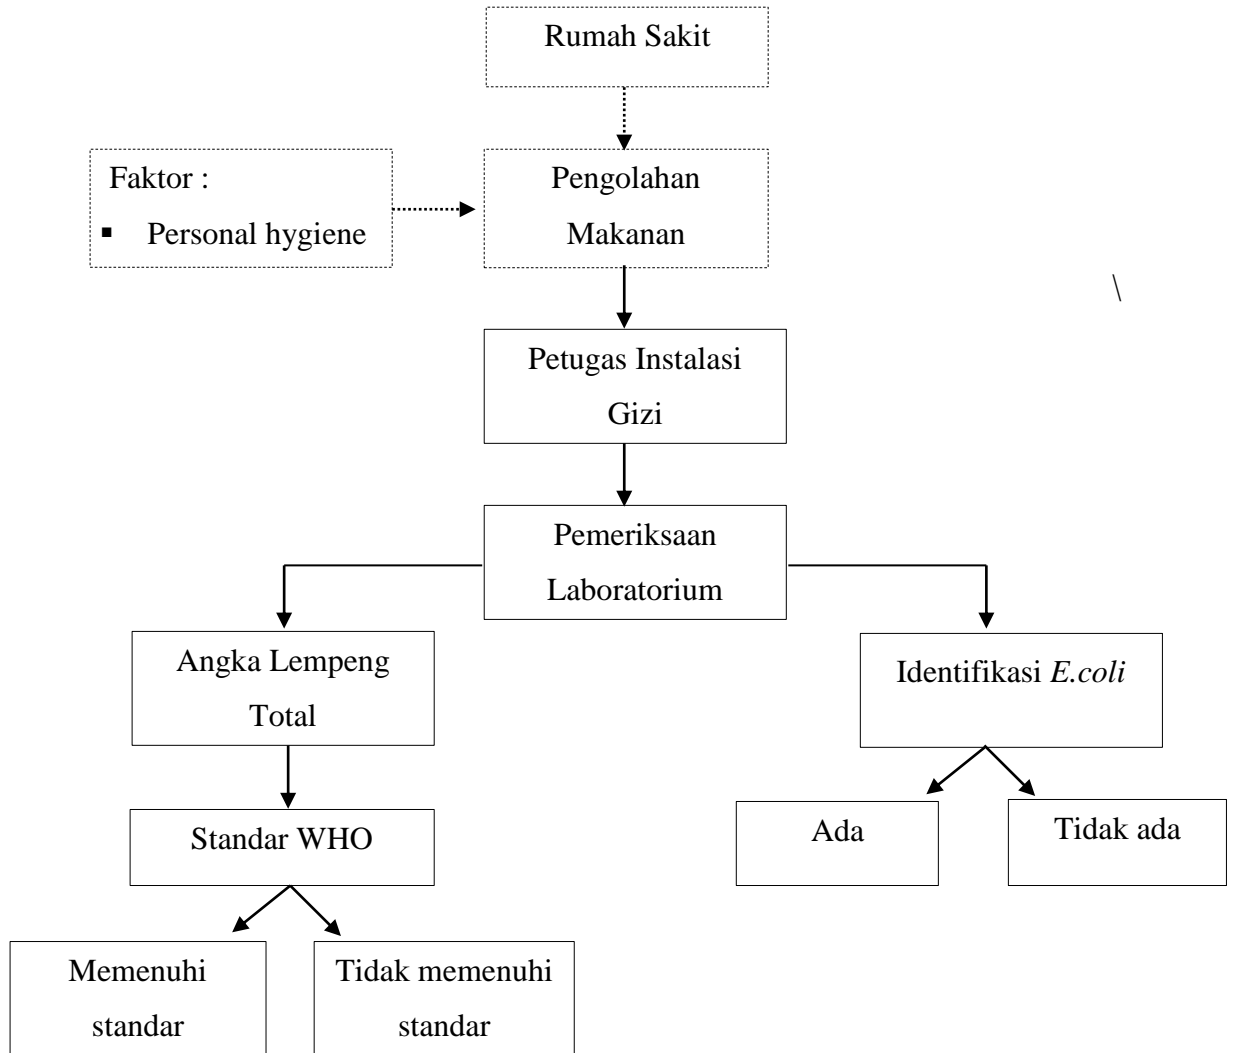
Rumah Sakit

Faktor :
▪ Personal hygiene

Pengolahan Makanan

\

Petugas Instalasi Gizi

Pemeriksaan Laboratorium

Angka Lempeng Total

Identifikasi *E.coli*

Standar WHO

Ada

Tidak ada

Memenuhi standar

Tidak memenuhi standar